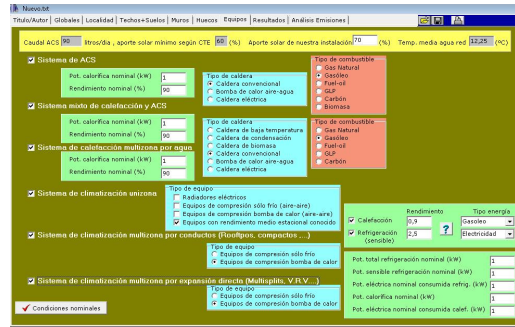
Nuevo.txt

Título/Autor | Globales | Localidad | Techos+Suelos | Muros | Huecos | Equipos | Resultados | Análisis Emisiones |

Caudal ACS 90 litros/día , aporte solar mínimo según CTE 60 (%) Aporte solar de nuestra instalación 70 (%) Temp. media agua red 13,25 (ºC)

Sistema de ACS
Pot. calorífica nominal (kW) 1
Rendimiento nominal (%) 90
Tipo de caldera
Caldera convencional
Bomba de calor aire-agua
Caldera eléctrica
Tipo de combustible
Gas Natural
Gasóleo
Fuel-oil
GLP
Carbón
Biomasa

Sistema mixto de calefacción y ACS
Pot. calorífica nominal (kW) 1
Rendimiento nominal (%) 90
Tipo de caldera
Caldera de baja temperatura
Caldera de condensación
Caldera de biomasa
Caldera convencional
Bomba de calor aire-agua
Caldera eléctrica
Tipo de combustible
Gas Natural
Gasóleo
Fuel-oil
GLP
Carbón

Sistema de calefacción multizona por agua
Pot. calorífica nominal (kW) 1
Rendimiento nominal (%) 90

Sistema de climatización unizona
Tipo de equipo
Radiadores eléctricos
Equipos de compresión sólo frío (aire-aire)
Equipos de compresión bomba de calor (aire-aire)
Equipos con rendimiento medio estacional conocido
Rendimiento Tipo energía
Calefacción 0,9 Gasóleo
Refrigeración (sensible) 2,5 ? Electricidad

Sistema de climatización multizona por conductos (Rooftops, compactos ....)
Tipo de equipo
Equipos de compresión sólo frío
Equipos de compresión bomba de calor

Sistema de climatización multizona por expansión directa (Multisplits, V.R.V....)
Tipo de equipo
Equipos de compresión sólo frío
Equipos de compresión bomba de calor

Pot. total refrigeración nominal (kW) 1
Pot. sensible refrigeración nominal (kW) 1
Pot. eléctrica nominal consumida refrig. (kW) 1
Pot. calorífica nominal (kW) 1
Pot. eléctrica nominal consumida calef. (kW) 1

Condiciones nominales